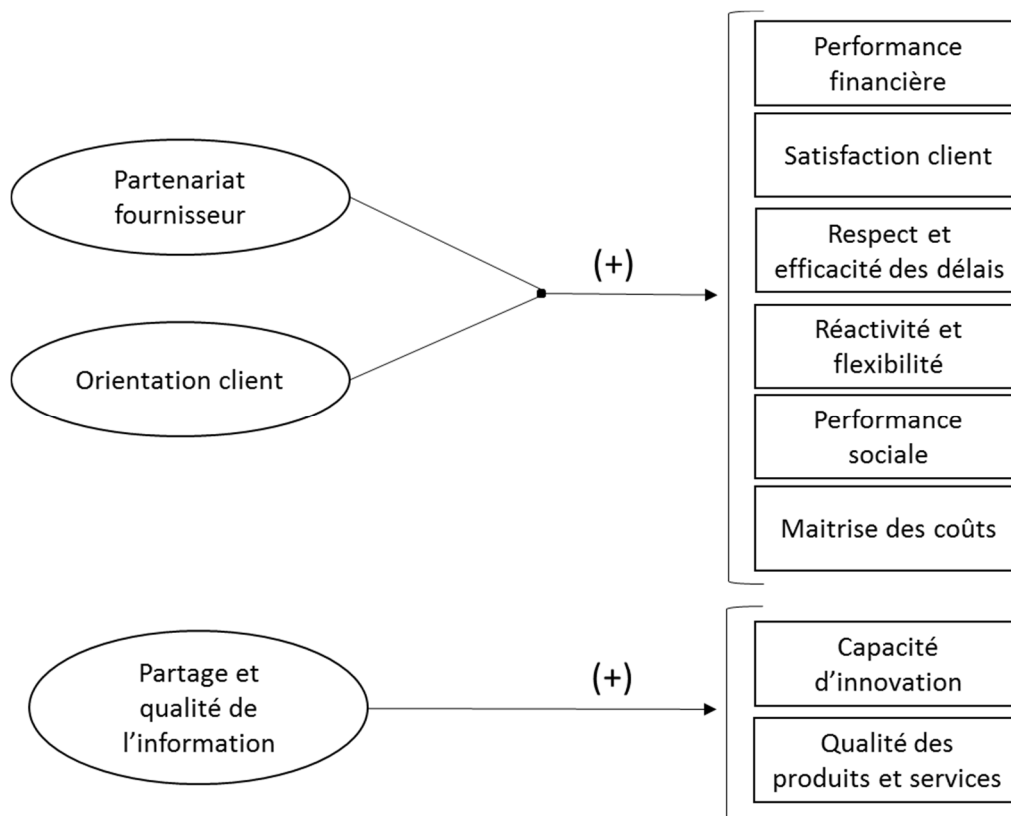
Partenariat fournisseur

Orientation client

(+)

Performance financière

Satisfaction client

Respect et efficacité des délais

Réactivité et flexibilité

Performance sociale

Maitrise des coûts

Partage et qualité de l'information

(+)

Capacité d'innovation

Qualité des produits et services